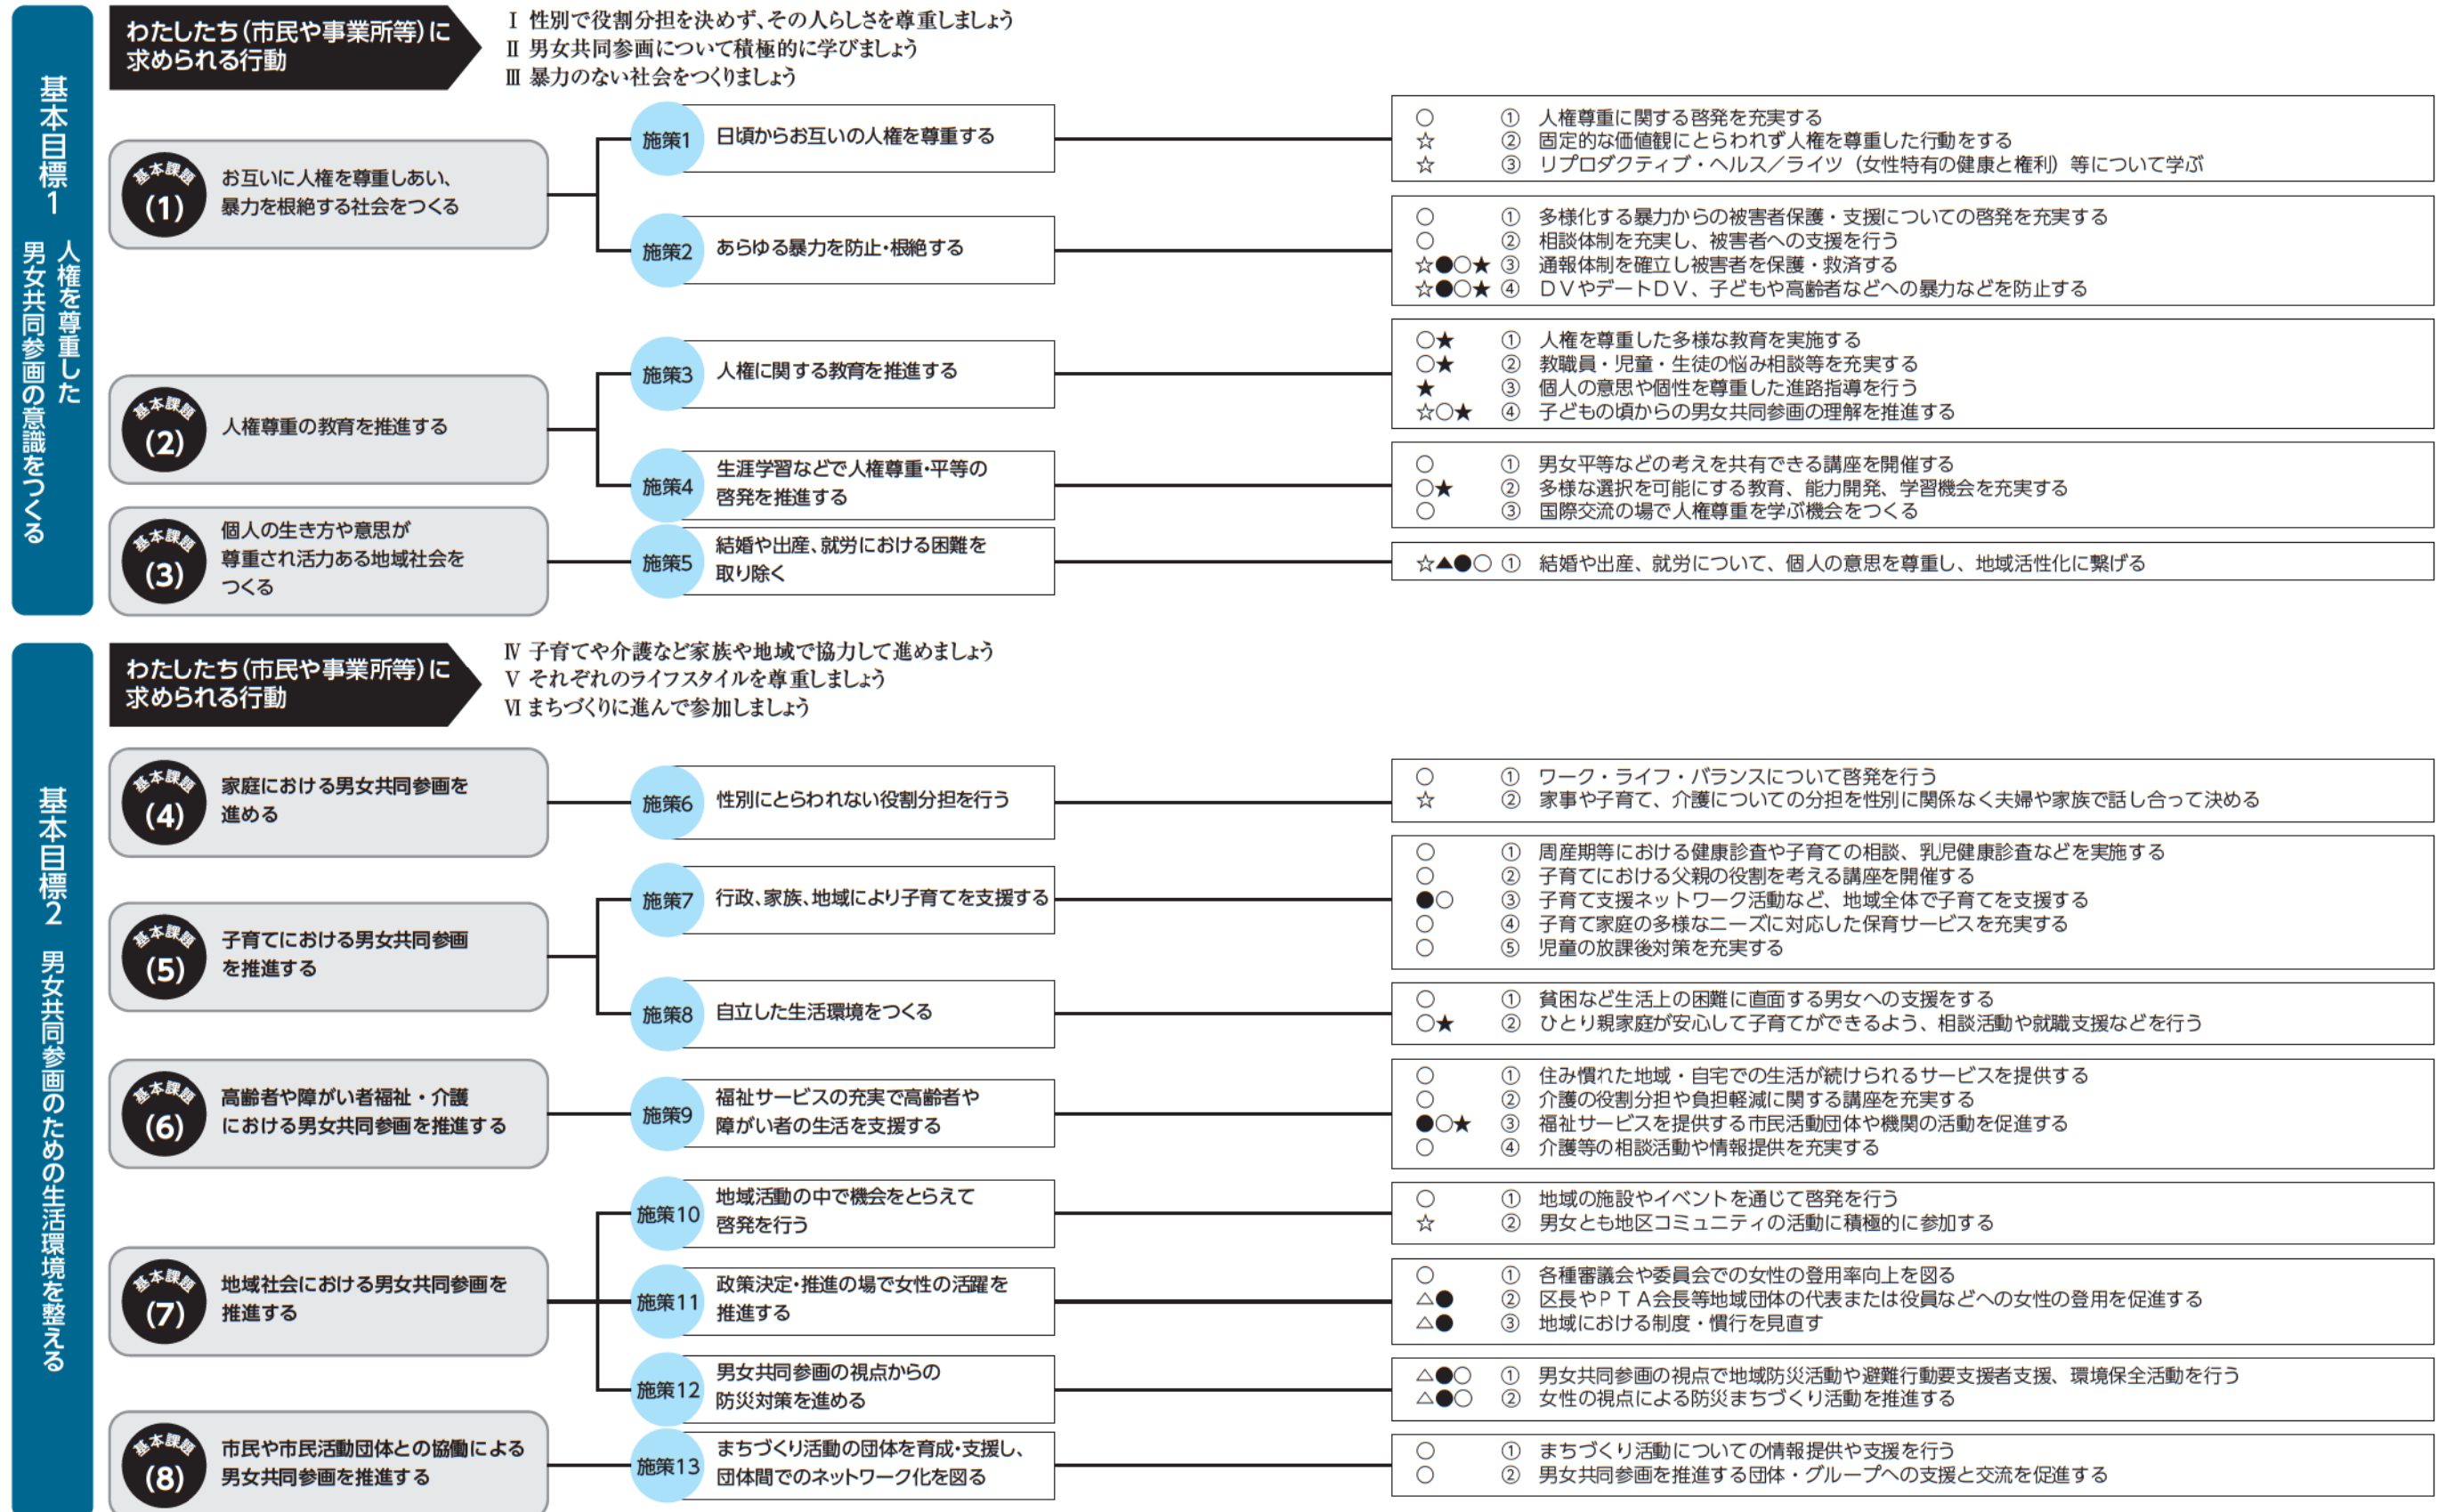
基本目標1 人権を尊重した男女共同参画の意識をつくる

わたしたち(市民や事業所等)に求められる行動

Ⅰ 性別で役割分担を決めず、その人らしさを尊重しましょう
Ⅱ 男女共同参画について積極的に学びましょう
Ⅲ 暴力のない社会をつくりましょう

基本課題(1) お互いに人権を尊重しあい、暴力を根絶する社会をつくる

施策1 日頃からお互いの人権を尊重する

○ ① 人権尊重に関する啓発を充実する
☆ ② 固定的な価値観にとらわれず人権を尊重した行動をする
☆ ③ リプロダクティブ・ヘルス/ライツ(女性特有の健康と権利)等について学ぶ

施策2 あらゆる暴力を防止・根絶する

○ ① 多様化する暴力からの被害者保護・支援についての啓発を充実する
○ ② 相談体制を充実し、被害者への支援を行う
☆●○★ ③ 通報体制を確立し被害者を保護・救済する
☆●○★ ④ DVやデートDV、子どもや高齢者などへの暴力などを防止する

基本課題(2) 人権尊重の教育を推進する

施策3 人権に関する教育を推進する

○★ ① 人権を尊重した多様な教育を実施する
○★ ② 教職員・児童・生徒の悩み相談等を充実する
★ ③ 個人の意思や個性を尊重した進路指導を行う
☆○★ ④ 子どもの頃からの男女共同参画の理解を推進する

施策4 生涯学習などで人権尊重・平等の啓発を推進する

○ ① 男女平等などの考えを共有できる講座を開催する
○★ ② 多様な選択を可能にする教育、能力開発、学習機会を充実する
○ ③ 国際交流の場で人権尊重を学ぶ機会をつくる

基本課題(3) 個人の生き方や意思が尊重され活力ある地域社会をつくる

施策5 結婚や出産、就労における困難を取り除く

☆▲●○ ① 結婚や出産、就労について、個人の意思を尊重し、地域活性化に繋げる

基本目標2 男女共同参画のための生活環境を整える

わたしたち(市民や事業所等)に求められる行動

Ⅳ 子育てや介護など家族や地域で協力して進めましょう
Ⅴ それぞれのライフスタイルを尊重しましょう
Ⅵ まちづくりに進んで参加しましょう

基本課題(4) 家庭における男女共同参画を進める

施策6 性別にとらわれない役割分担を行う

○ ① ワーク・ライフ・バランスについて啓発を行う
☆ ② 家事や子育て、介護についての分担を性別に関係なく夫婦や家族で話し合って決める

基本課題(5) 子育てにおける男女共同参画を推進する

施策7 行政、家族、地域により子育てを支援する

○ ① 周産期等における健康診査や子育ての相談、乳児健康診査などを実施する
○ ② 子育てにおける父親の役割を考える講座を開催する
●○ ③ 子育て支援ネットワーク活動など、地域全体で子育てを支援する
○ ④ 子育て家庭の多様なニーズに対応した保育サービスを充実する
○ ⑤ 児童の放課後対策を充実する

施策8 自立した生活環境をつくる

○ ① 貧困など生活上の困難に直面する男女への支援をする
○★ ② ひとり親家庭が安心して子育てができるよう、相談活動や就職支援などを行う

基本課題(6) 高齢者や障がい者福祉・介護における男女共同参画を推進する

施策9 福祉サービスの充実で高齢者や障がい者の生活を支援する

○ ① 住み慣れた地域・自宅での生活が続けられるサービスを提供する
○ ② 介護の役割分担や負担軽減に関する講座を充実する
●○★ ③ 福祉サービスを提供する市民活動団体や機関の活動を促進する
○ ④ 介護等の相談活動や情報提供を充実する

基本課題(7) 地域社会における男女共同参画を推進する

施策10 地域活動の中で機会をとらえて啓発を行う

○ ① 地域の施設やイベントを通じて啓発を行う
☆ ② 男女とも地区コミュニティの活動に積極的に参加する

施策11 政策決定・推進の場で女性の活躍を推進する

○ ① 各種審議会や委員会での女性の登用率向上を図る
△● ② 区長やPTA会長等地域団体の代表または役員などへの女性の登用を促進する
△● ③ 地域における制度・慣行を見直す

施策12 男女共同参画の視点からの防災対策を進める

△●○ ① 男女共同参画の視点で地域防災活動や避難行動要支援者支援、環境保全活動を行う
△●○ ② 女性の視点による防災まちづくり活動を推進する

基本課題(8) 市民や市民活動団体との協働による男女共同参画を推進する

施策13 まちづくり活動の団体を育成・支援し、団体間でのネットワーク化を図る

○ ① まちづくり活動についての情報提供や支援を行う
○ ② 男女共同参画を推進する団体・グループへの支援と交流を促進する